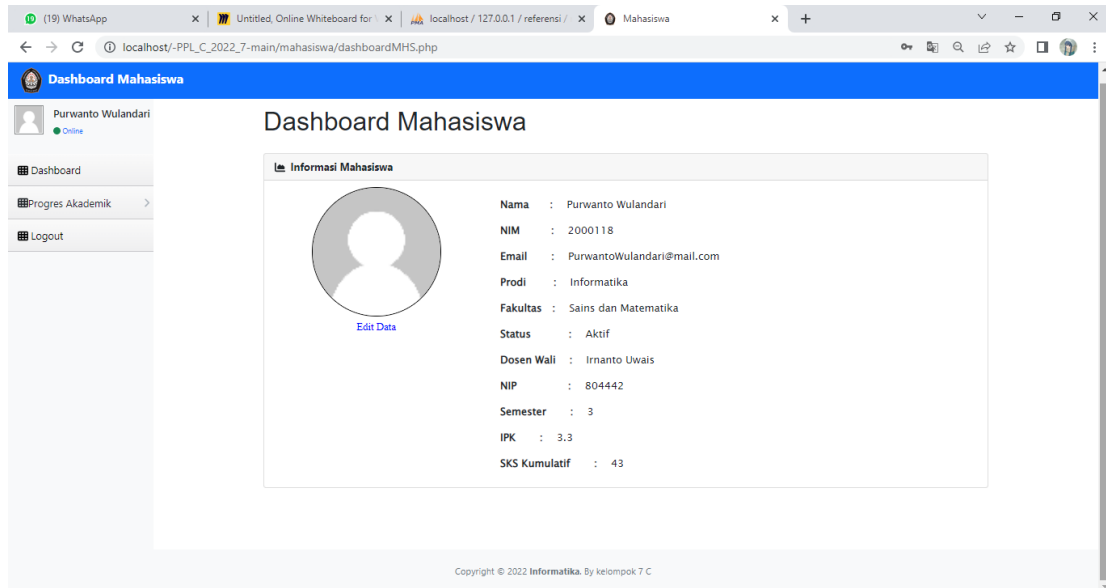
(19) WhatsApp ×
Untitled, Online Whiteboard for ×
localhost / 127.0.0.1 / referensi / ×
Mahasiswa ×
+

localhost/-PPL_C_2022_7-main/mahasiswa/dashboardMHS.php

Dashboard Mahasiswa

Purwanto Wulandari
Online

Dashboard
Progres Akademik
Logout

Dashboard Mahasiswa

Informasi Mahasiswa

Edit Data

Nama : Purwanto Wulandari
NIM : 2000118
Email : PurwantoWulandari@mail.com
Prodi : Informatika
Fakultas : Sains dan Matematika
Status : Aktif
Dosen Wali : Irnanto Uwais
NIP : 804442
Semester : 3
IPK : 3.3
SKS Kumulatif : 43

Copyright © 2022 Informatika. By kelompok 7 C